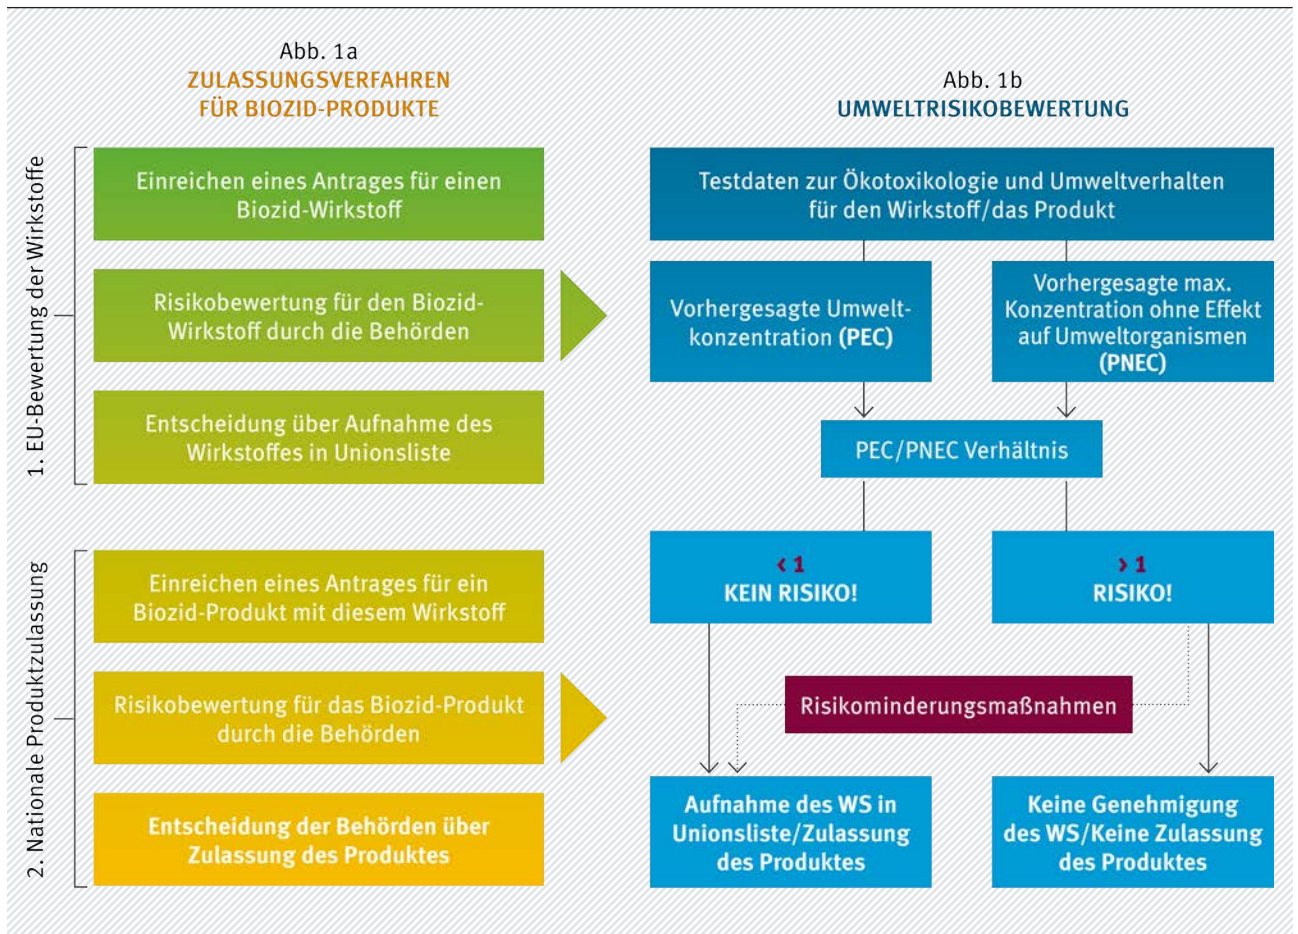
Abb. 1a
ZULASSUNGSVERFAHREN FÜR BIOZID-PRODUKTE

1. EU-Bewertung der Wirkstoffe

Einreichen eines Antrages für einen Biozid-Wirkstoff

Risikobewertung für den Biozid-Wirkstoff durch die Behörden

Entscheidung über Aufnahme des Wirkstoffes in Unionsliste

2. Nationale Produktzulassung

Einreichen eines Antrages für ein Biozid-Produkt mit diesem Wirkstoff

Risikobewertung für das Biozid-Produkt durch die Behörden

Entscheidung der Behörden über Zulassung des Produktes

Abb. 1b
UMWELTRISIKOBEWERTUNG

Testdaten zur Ökotoxikologie und Umweltverhalten für den Wirkstoff/das Produkt

Vorhergesagte Umweltkonzentration (PEC)

Vorhergesagte max. Konzentration ohne Effekt auf Umweltorganismen (PNEC)

PEC/PNEC Verhältnis

< 1
KEIN RISIKO!

> 1
RISIKO!

Risikominderungsmaßnahmen

Aufnahme des WS in Unionsliste/Zulassung des Produktes

Keine Genehmigung des WS/Keine Zulassung des Produktes